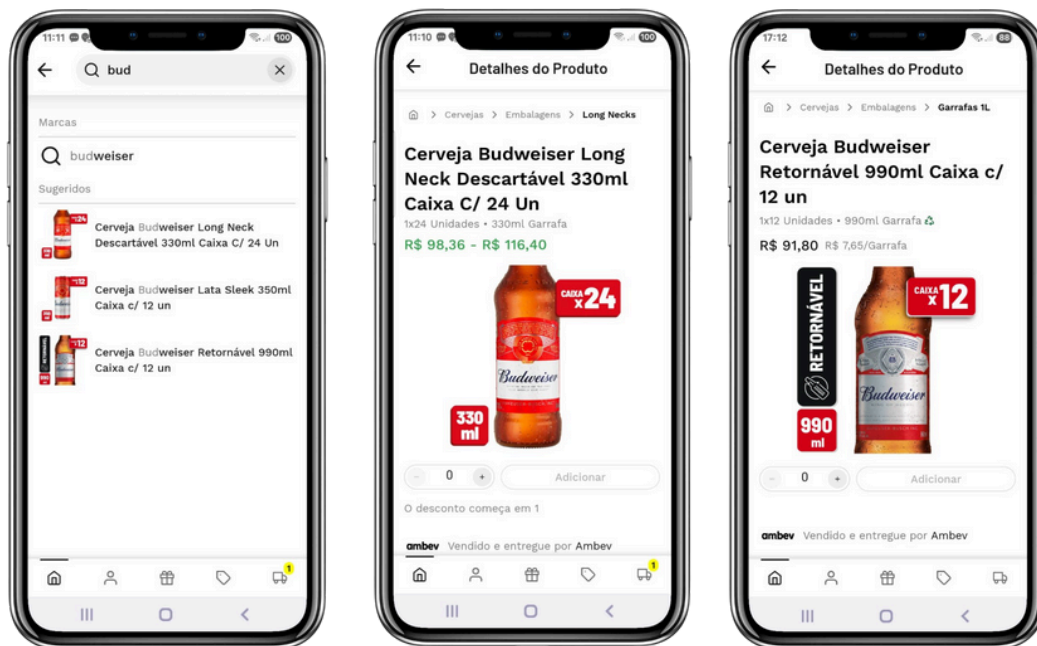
11:11 100

bud

Marcas

budweiser

Sugeridos

x24
Cerveja Budweiser Long Neck Descartável 330ml Caixa C/ 24 Un

x12
Cerveja Budweiser Lata Sleek 350ml Caixa c/ 12 un

x12
Cerveja Budweiser Retornável 990ml Caixa c/ 12 un

1

11:10 100

Detalhes do Produto

> Cervejas > Embalagens > Long Necks

Cerveja Budweiser Long Neck Descartável 330ml Caixa C/ 24 Un

1x24 Unidades • 330ml Garrafa

R$ 98,36 - R$ 116,40

CAIXA x24

330 ml

Budweiser

- 0 +

Adicionar

O desconto começa em 1

ambev Vendido e entregue por Ambev

1

17:12 88

Detalhes do Produto

> Cervejas > Embalagens > Garrafas 1L

Cerveja Budweiser Retornável 990ml Caixa c/ 12 un

1x12 Unidades • 990ml Garrafa

R$ 91,80 R$ 7,65/Garrafa

RETORNÁVEL

CAIXA x12

990 ml

Budweiser

- 0 +

Adicionar

ambev Vendido e entregue por Ambev